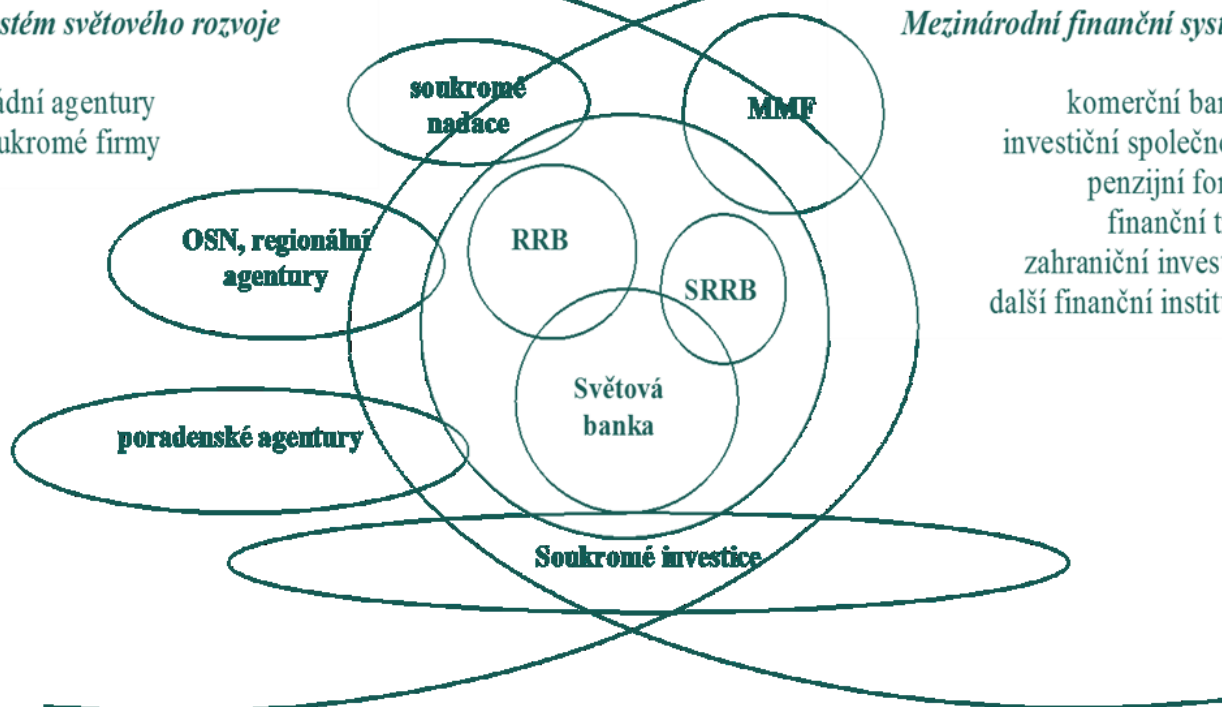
stém světového rozvoje

ádní agentury
ukromé firmy

Mezinárodní finanční syst

komerční ban
investiční společno
penzijní fon
finanční t
zahraniční invest
další finanční instit

soukromé nadace

MMF

OSN, regionální agentury

RRB

SRRB

Světová banka

poradenské agentury

Soukromé investice